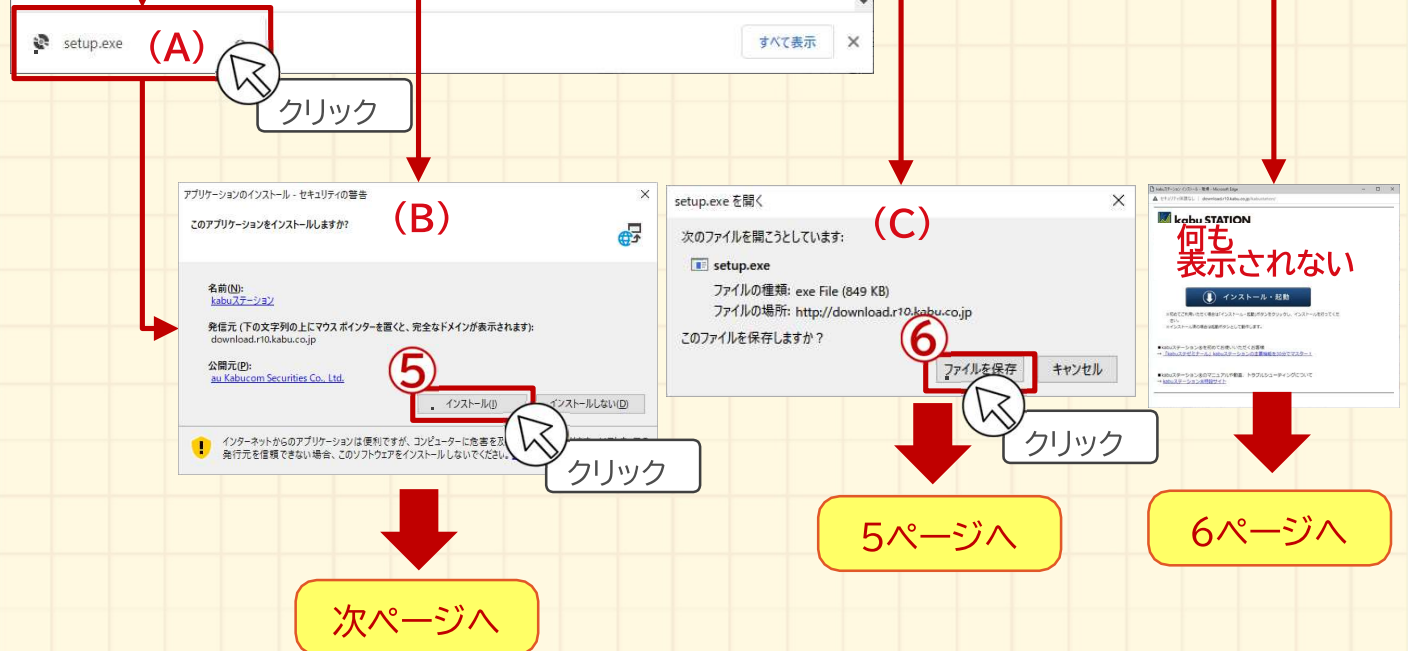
setup.exe (A)

すべて表示 ×

クリック

アプリケーションのインストール - セキュリティの警告 ×

(B)

このアプリケーションをインストールしますか?

名前(N):
kabuステーション

発信元 (下の文字列の上にマウス ポインターを置くと、完全なドメインが表示されます):
download.r10.kabu.co.jp

公開元(P):
au Kabucom Securities Co., Ltd.

⑤

インストール(I)

インストールしない(D)

インターネットからのアプリケーションは便利ですが、コンピューターに危害を及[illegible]
発行元を信頼できない場合、このソフトウェアをインストールしないでください。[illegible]

クリック

次ページへ

setup.exe を開く ×

(C)

次のファイルを開こうとしています:

setup.exe

ファイルの種類: exe File (849 KB)

ファイルの場所: http://download.r10.kabu.co.jp

このファイルを保存しますか?

⑥

ファイルを保存

キャンセル

クリック

5ページへ

kabu STATION

何も
表示されない

インストール・起動

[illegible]

6ページへ